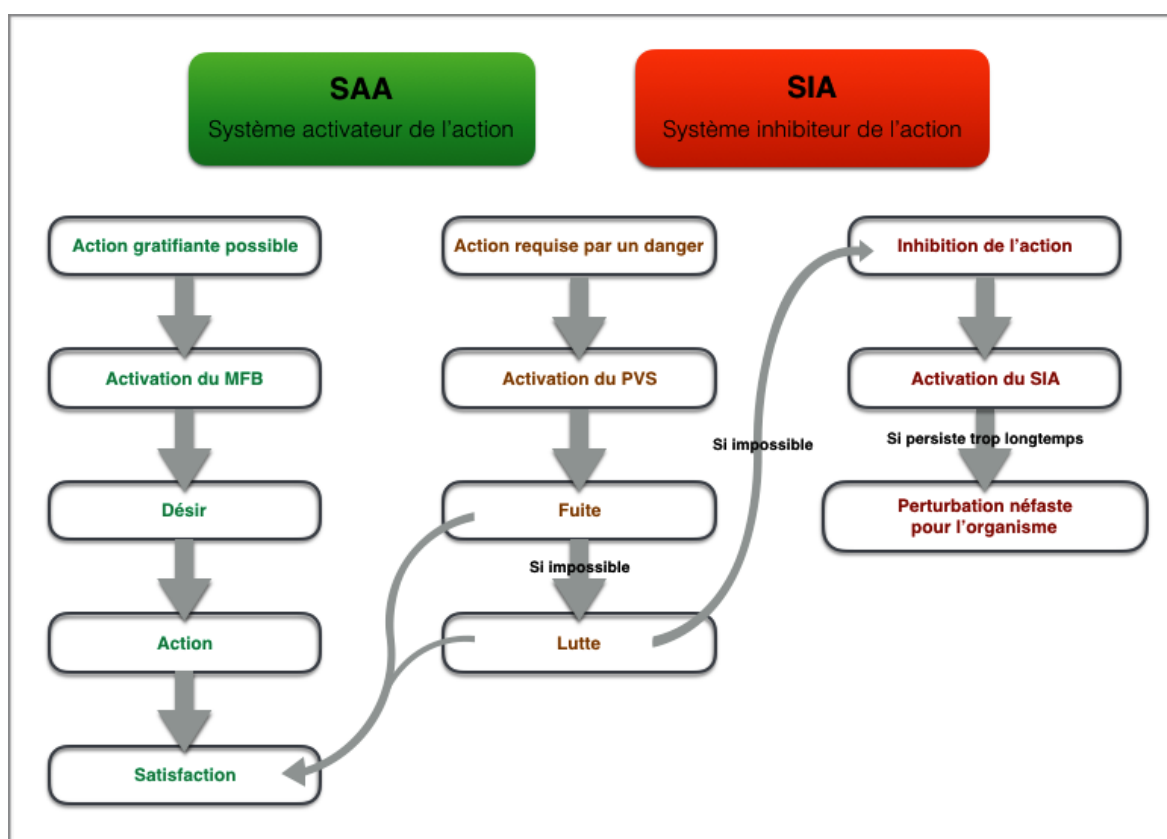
SAA
Système activateur de l'action

SIA
Système inhibiteur de l'action

Action gratifiante possible

Activation du MFB

Désir

Action

Satisfaction

Action requise par un danger

Activation du PVS

Fuite

Si impossible

Lutte

Si impossible

Inhibition de l'action

Activation du SIA

Si persiste trop longtemps

Perturbation néfaste pour l'organisme